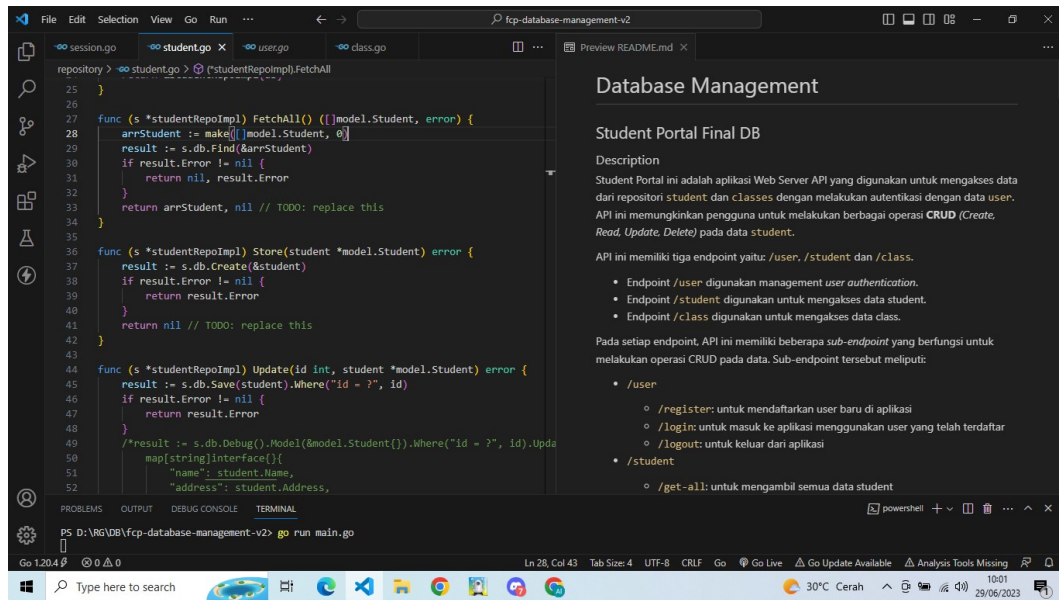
File Edit Selection View Go Run ···

fcp-database-management-v2

session.go student.go × user.go class.go

repository > student.go > (*studentRepoImpl).FetchAll

25 }
26
27 func (s *studentRepoImpl) FetchAll() ([]model.Student, error) {
28 arrStudent := make([]model.Student, 0)
29 result := s.db.Find(&arrStudent)
30 if result.Error != nil {
31 return nil, result.Error
32 }
33 return arrStudent, nil // TODO: replace this
34 }
35
36 func (s *studentRepoImpl) Store(student *model.Student) error {
37 result := s.db.Create(&student)
38 if result.Error != nil {
39 return result.Error
40 }
41 return nil // TODO: replace this
42 }
43
44 func (s *studentRepoImpl) Update(id int, student *model.Student) error {
45 result := s.db.Save(student).Where("id = ?", id)
46 if result.Error != nil {
47 return result.Error
48 }
49 /*result := s.db.Debug().Model(&model.Student{}).Where("id = ?", id).Upda
50 map[string]interface{}{
51 "name": student.Name,
52 "address": student.Address,

Preview README.md ×

Database Management

Student Portal Final DB

Description

Student Portal ini adalah aplikasi Web Server API yang digunakan untuk mengakses data dari repositori student dan classes dengan melakukan autentikasi dengan data user. API ini memungkinkan pengguna untuk melakukan berbagai operasi CRUD (Create, Read, Update, Delete) pada data student.

API ini memiliki tiga endpoint yaitu: /user, /student dan /class.

• Endpoint /user digunakan management user authentication.
• Endpoint /student digunakan untuk mengakses data student.
• Endpoint /class digunakan untuk mengakses data class.

Pada setiap endpoint, API ini memiliki beberapa sub-endpoint yang berfungsi untuk melakukan operasi CRUD pada data. Sub-endpoint tersebut meliputi:

• /user
◦ /register: untuk mendaftarkan user baru di aplikasi
◦ /login: untuk masuk ke aplikasi menggunakan user yang telah terdaftar
◦ /logout: untuk keluar dari aplikasi
• /student
◦ /get-all: untuk mengambil semua data student

PROBLEMS OUTPUT DEBUG CONSOLE TERMINAL

powershell + ∨ ··· ∧ ×

PS D:\RG\DB\fcp-database-management-v2> go run main.go

Go 1.20.4 ⊗ 0 ⚠ 0 Ln 28, Col 43 Tab Size: 4 UTF-8 CRLF Go Go Live Go Update Available Analysis Tools Missing

Type here to search

30°C Cerah 10:01 29/06/2023